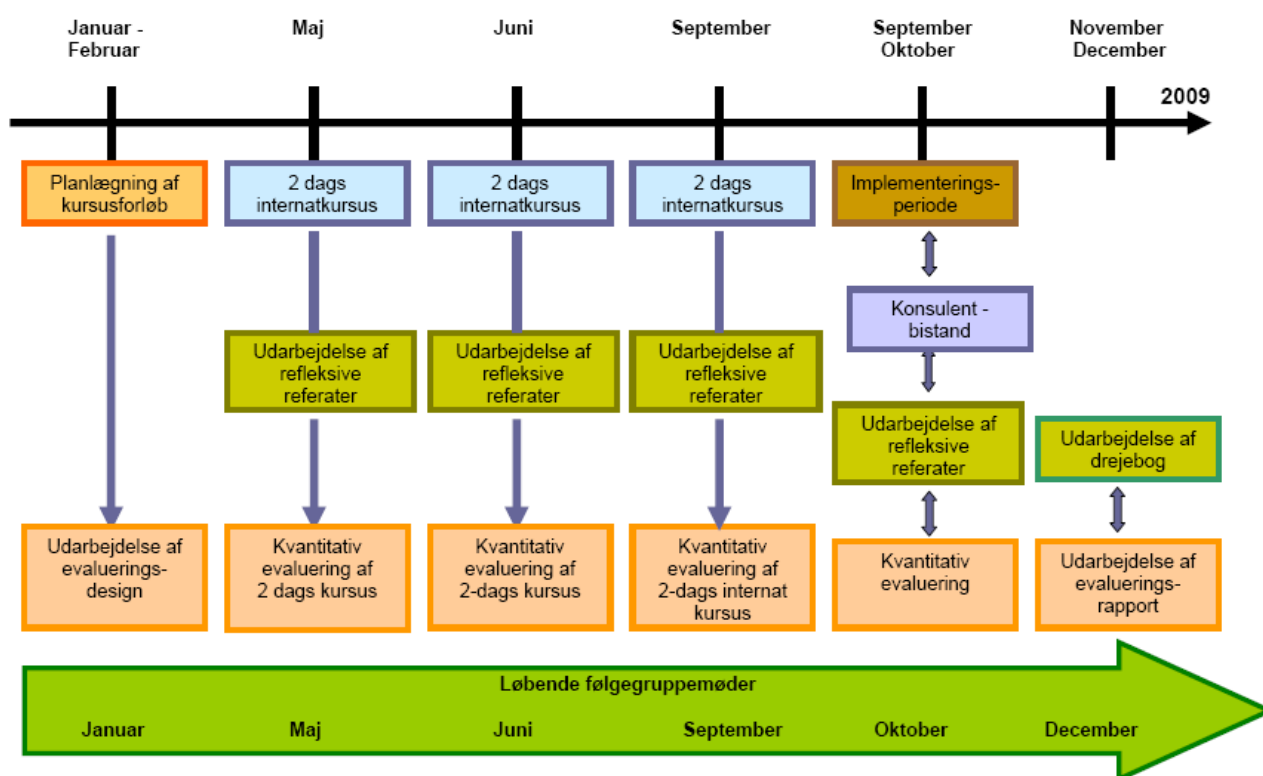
Januar - Februar

Maj

Juni

September

September Oktober

November December

2009

Planlægning af kursusforløb

2 dags internatkursus

2 dags internatkursus

2 dags internatkursus

Implementerings-periode

Konsulent - bistand

Udarbejdelse af refleksive referater

Udarbejdelse af refleksive referater

Udarbejdelse af refleksive referater

Udarbejdelse af refleksive referater

Udarbejdelse af drejebog

Udarbejdelse af evaluerings-design

Kvantitativ evaluering af 2 dags kursus

Kvantitativ evaluering af 2-dags kursus

Kvantitativ evaluering af 2-dags internat kursus

Kvantitativ evaluering

Udarbejdelse af evaluerings-rapport

Løbende følgegruppemøder

Januar

Maj

Juni

September

Oktober

December